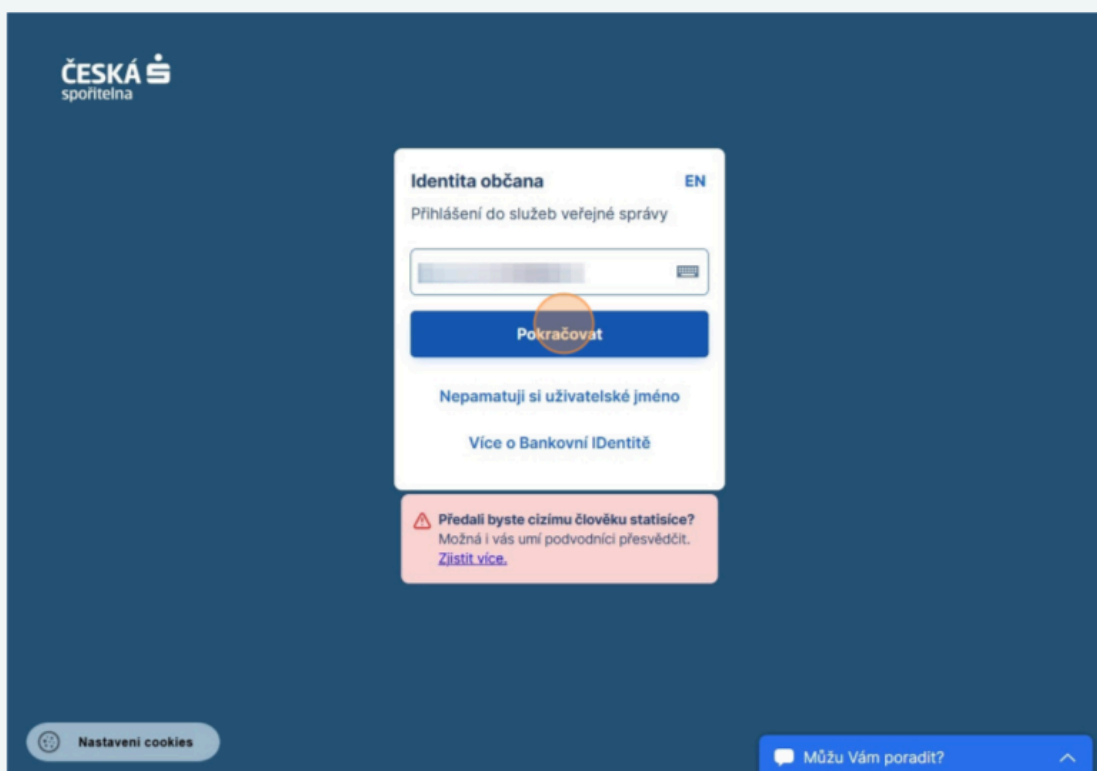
ČESKÁ spořitelna

Identita občana

EN

Přihlášení do služeb veřejné správy

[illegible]

Pokračovat

Nepamatuji si uživatelské jméno

Více o Bankovní IDentitě

Předali byste cizímu člověku statisíce? Možná i vás umí podvodníci přesvědčit. Zjistit více.

Nastavení cookies

Můžu Vám poradit?